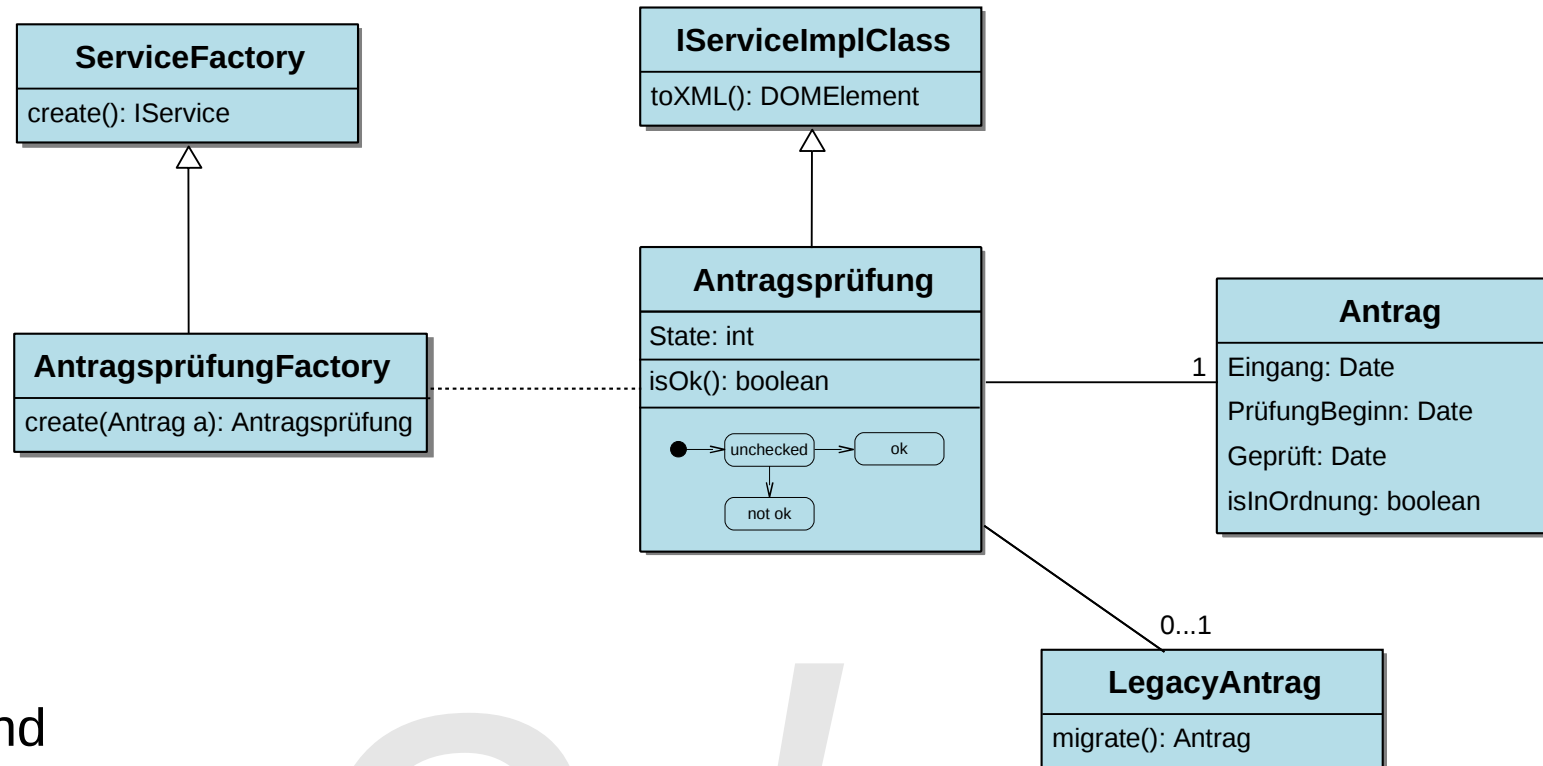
ServiceFactory
create(): IService

IServiceImplClass
toXML(): DOMElement

AntragsprüfungFactory
create(Antrag a): Antragsprüfung

Antragsprüfung
State: int
isOk(): boolean
unchecked
ok
not ok

1

Antrag
Eingang: Date
PrüfungBeginn: Date
Geprüft: Date
isInOrdnung: boolean

0...1

LegacyAntrag
migrate(): Antrag

nd